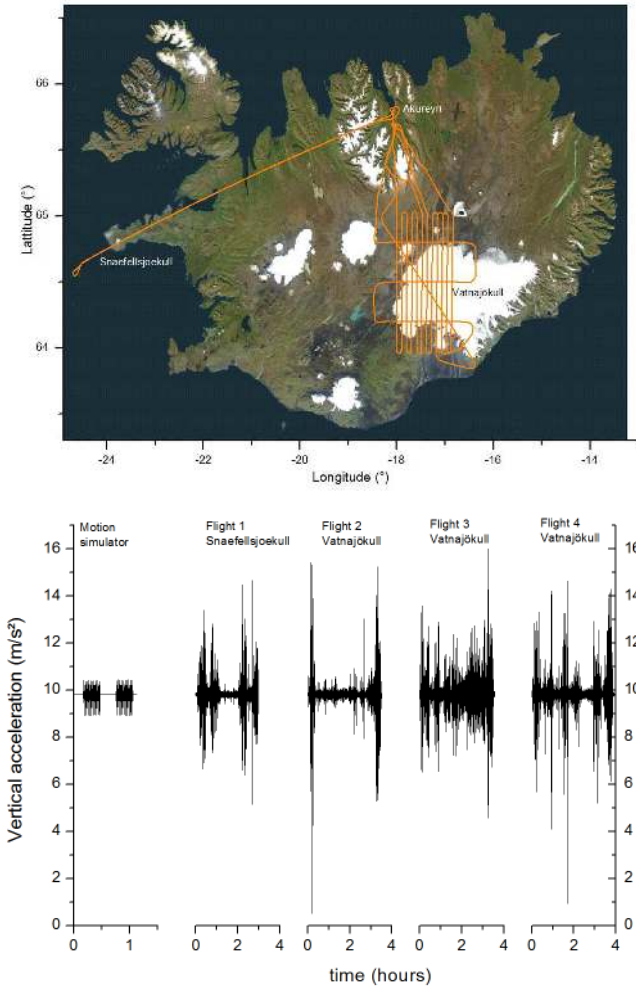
Latitude (°)

66

65

64

Akureyri

Snaefellsjoekull

Vatnajökull

-21 -22 -20 -18 -16 -14

Longitude (°)

Motion simulator

Flight 1 Snaefellsjoekull

Flight 2 Vatnajökull

Flight 3 Vatnajökull

Flight 4 Vatnajökull

Vertical acceleration (m/s²)

16 14 12 10 8 6 4 2 0

0 1 0 2 4 0 2 4 0 2 4 0 2 4

time (hours)

16 14 12 10 8 6 4 2 0